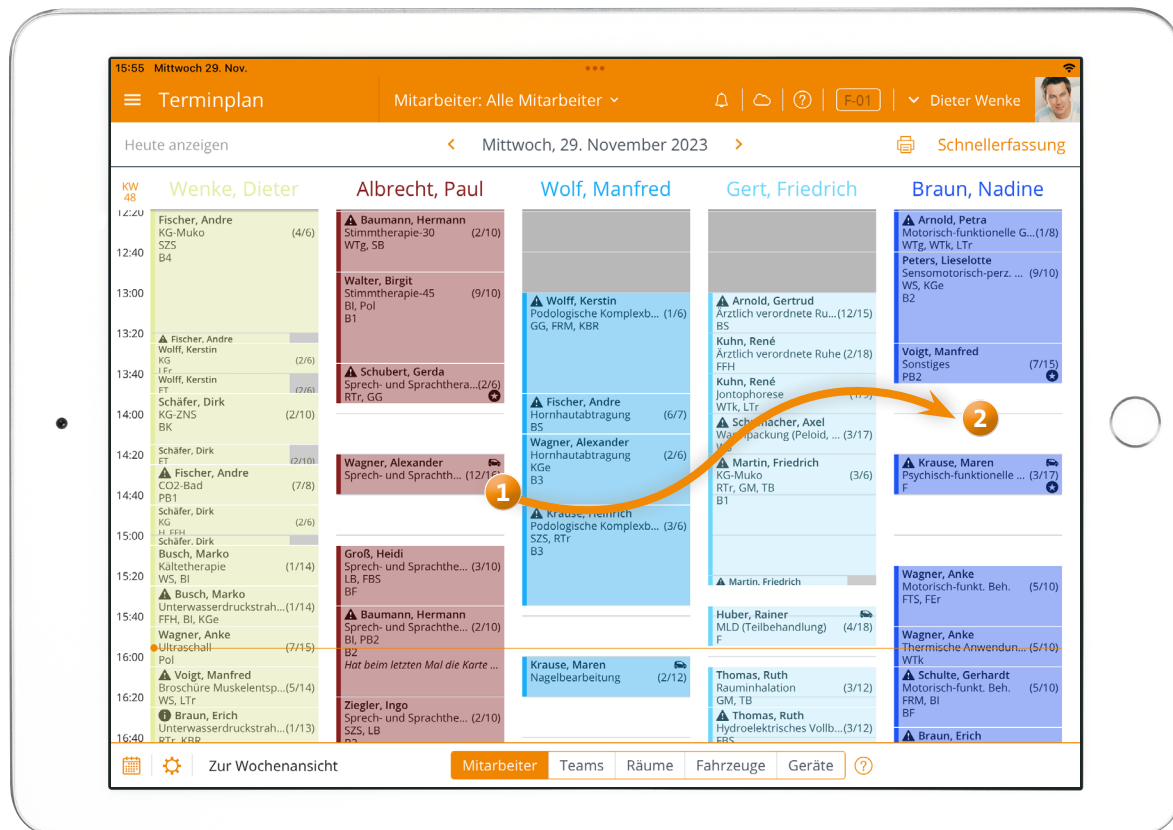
15:55 Mittwoch 29. Nov.

Terminplan

Mitarbeiter: Alle Mitarbeiter

F-01

Dieter Wenke

Heute anzeigen

Mittwoch, 29. November 2023

Schnellerfassung

KW 48

Wenke, Dieter

Albrecht, Paul

Wolf, Manfred

Gert, Friedrich

Braun, Nadine

12:20
12:40
13:00
13:20
13:40
14:00
14:20
14:40
15:00
15:20
15:40
16:00
16:20
16:40

Fischer, Andre
KG-Muko (4/6)
SZS
B4

Fischer, Andre

Wolff, Kerstin
KG (2/6)
LEr

Wolff, Kerstin
FT (2/6)

Schäfer, Dirk
KG-ZNS (2/10)
BK

Schäfer, Dirk
FT (2/10)

Fischer, Andre
CO2-Bad (7/8)
PB1

Schäfer, Dirk
KG (2/6)
H, FFH

Schäfer, Dirk

Busch, Marko
Kältetherapie (1/14)
WS, BI

Busch, Marko
Unterwasserdruckstrah...(1/14)
FFH, BI, KGe

Wagner, Anke
Ultraschall (7/15)
Pol

Voigt, Manfred
Broschüre Muskelentsp...(5/14)
WS, LTr

Braun, Erich
Unterwasserdruckstrah...(1/13)
RTr, KBR

Baumann, Hermann
Stimmtherapie-30 (2/10)
WTg, SB

Walter, Birgit
Stimmtherapie-45 (9/10)
BI, Pol
B1

Schubert, Gerda
Sprech- und Sprachthera...(2/6)
RTr, GG

Wagner, Alexander
Sprech- und Sprachth... (12/16)

Groß, Heidi
Sprech- und Sprachthe... (3/10)
LB, FBS
BF

Baumann, Hermann
Sprech- und Sprachthe... (2/10)
BI, PB2
B2
Hat beim letzten Mal die Karte ...

Ziegler, Ingo
Sprech- und Sprachthe... (2/10)
SZS, LB
B2

Wolff, Kerstin
Podologische Komplexb... (1/6)
GG, FRM, KBR

Fischer, Andre
Hornhautabtragung (6/7)
BS

Wagner, Alexander
Hornhautabtragung (2/6)
KGe
B3

Krause, Heinrich
Podologische Komplexb... (3/6)
SZS, RTr
B3

Krause, Maren
Nagelbearbeitung (2/12)

Arnold, Gertrud
Ärztlich verordnete Ru...(12/15)
BS

Kuhn, René
Ärztlich verordnete Ruhe (2/18)
FFH

Kuhn, René
Jontophorese
WTk, LTr

Schumacher, Axel
Wärmepackung (Peloid, ... (3/17)

Martin, Friedrich
KG-Muko (3/6)
RTr, GM, TB
B1

Martin, Friedrich

Huber, Rainer
MLD (Teilbehandlung) (4/18)
FBS

Thomas, Ruth
Rauminhalation (3/12)
GM, TB

Thomas, Ruth
Hydroelektrisches Vollb...(3/12)
FBS

Arnold, Petra
Motorisch-funktionelle G...(1/8)
WTg, WTk, LTr

Peters, Lieselotte
Sensomotorisch-perz. ... (9/10)
WS, KGe
B2

Voigt, Manfred
Sonstiges (7/15)
PB2

Krause, Maren
Psychisch-funktionelle ... (3/17)
F

Wagner, Anke
Motorisch-funkt. Beh. (5/10)
FTS, FEr

Wagner, Anke
Thermische Anwendun... (5/10)
WTk

Schulte, Gerhardt
Motorisch-funkt. Beh. (5/10)
FRM, BI
BF

Braun, Erich

1

2

Zur Wochenansicht

Mitarbeiter | Teams | Räume | Fahrzeuge | Geräte